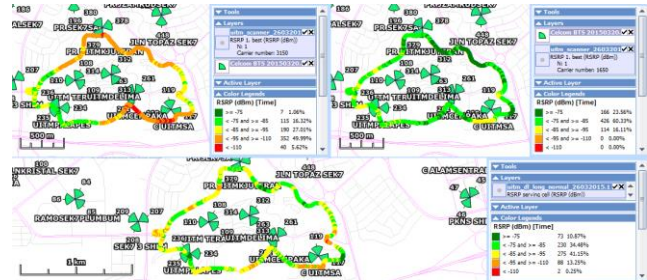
SEK7 PR SEK7S 378 Tools
Layers
utm_scanner_2602201
RSRP 1, best (RSRP (dBm))
N: 1
Carrier number: 3150
Celcom BTS 20150220
Active Layer
Color Legends
RSRP (dBm) [Time]
>= -75 7 1.06%
< -75 and >= -85 115 16.32%
< -85 and >= -95 190 27.01%
< -95 and >= -110 352 49.99%
< -110 45 5.62%
PR UTMKJUTLRAN
JLN TOPAZ SEK7
UITM TERUITMDELIMA
UITMCEPAKA
UITMAPES
C UITMSA
500 m

ALSEK7 PR SEK7S 378 Tools
Layers
Celcom BTS 20150220
utm_scanner_2602201
RSRP 1, best (RSRP (dBm))
N: 1
Carrier number: 1650
Active Layer
Color Legends
RSRP (dBm) [Time]
>= -75 166 23.56%
< -75 and >= -85 426 60.33%
< -85 and >= -95 114 16.11%
< -95 and >= -110 0 0.00%
< -110 0 0.00%
PR UITMKJUTLRAN
JLN TOPAZ SEK7
UITM TERUITMDELIMA
UITMCEPAKA
UITMAPES
C UITMSA
500 m

NKRISTAL SEK7 448
JLN TOPAZ SEK7
C ALAMSENTRAL
Tools
Layers
uitm_dl_long_normal_26022015
RSRP serving cell (RSRP (dBm))
Active Layer
Color Legends
RSRP (dBm) [Time]
>= -75 73 10.87%
< -75 and >= -85 230 34.48%
< -85 and >= -95 275 41.15%
< -95 and >= -110 88 13.25%
< -110 2 0.25%
RAMOSEK7 PLUMBUM
SEK7 SHAM
UITM TERUITMDELIMA
UITMAPES
UITMCEPAKA
C UITMSA
PKNS SHA
1 km